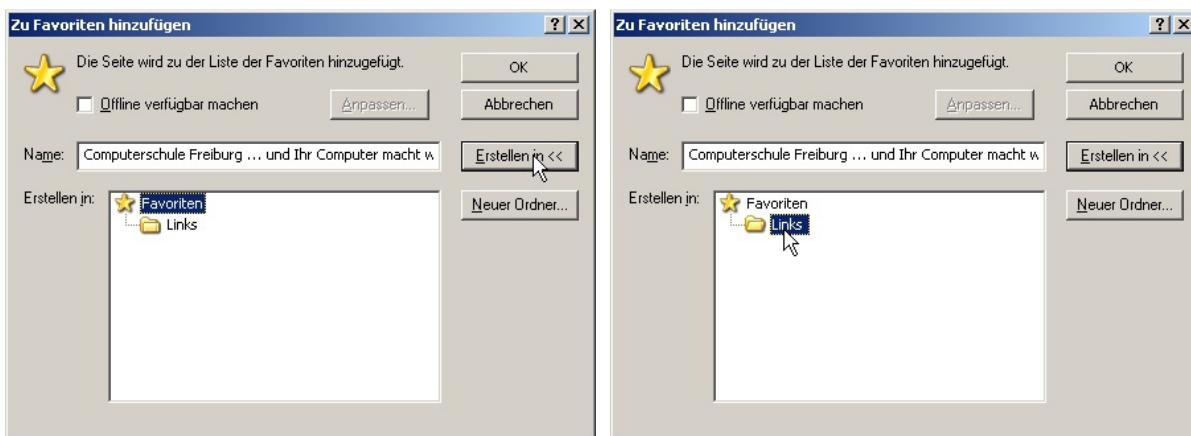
Zu Favoriten hinzufügen

?

Die Seite wird zu der Liste der Favoriten hinzugefügt.

OK

Offline verfügbar machen

Anpassen...

Abbrechen

Name: Computerschule Freiburg ... und Ihr Computer macht w

Erstellen in <<

Erstellen in:

Favoriten

Links

Neuer Ordner...

Zu Favoriten hinzufügen

?

Die Seite wird zu der Liste der Favoriten hinzugefügt.

OK

Offline verfügbar machen

Anpassen...

Abbrechen

Name: Computerschule Freiburg ... und Ihr Computer macht w

Erstellen in <<

Erstellen in:

Favoriten

Links

Neuer Ordner...